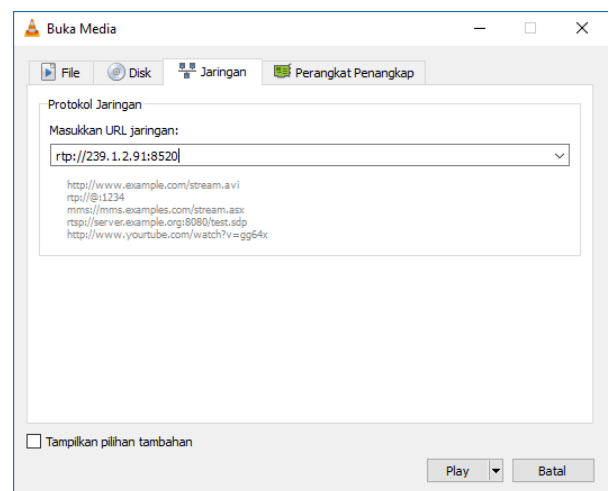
Buka Media

File
Disk
Jaringan
Perangkat Penangkap

Protokol Jaringan

Masukkan URL jaringan:

rtp://239.1.2.91:8520

http://www.example.com/stream.avi
rtp://@:1234
mms://mms.examples.com/stream.asx
rtsp://server.example.org:8080/test.sdp
http://www.yourtube.com/watch?v=gg64x

Tampilkan pilihan tambahan

Play
Batal